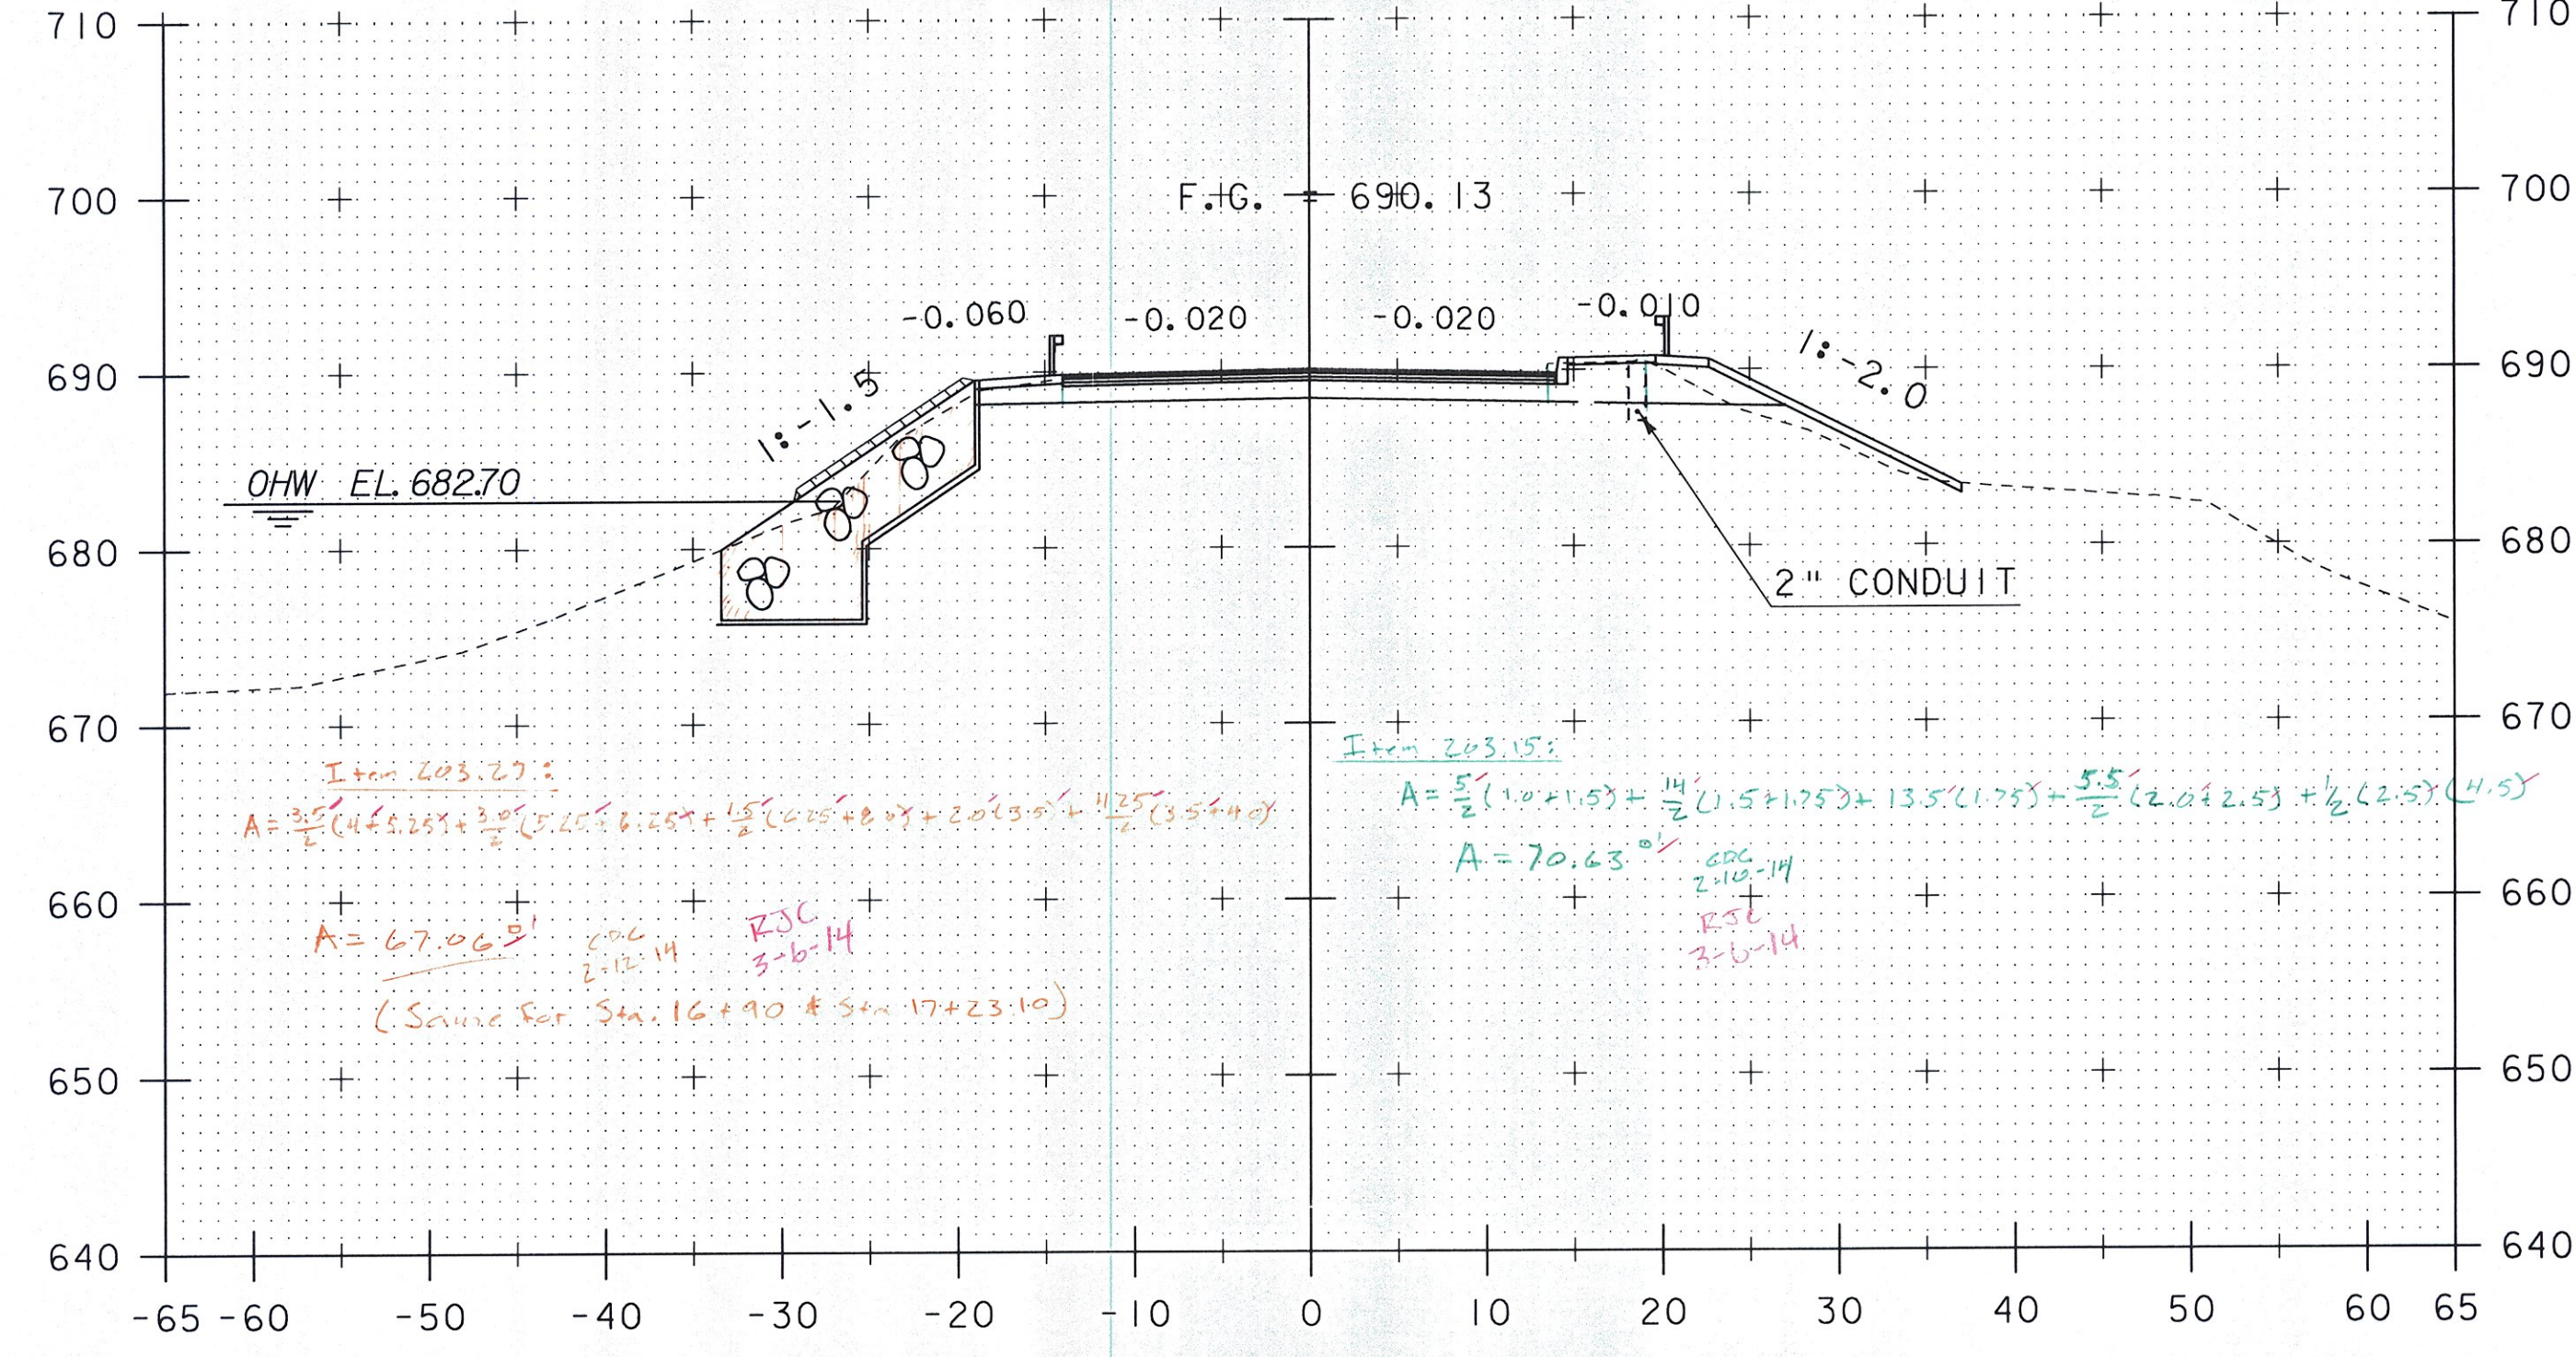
710
700
690
680
670
660
650
640

710
700
690
680
670
660
650
640

F.G. 690.13

-0.060 -0.020 -0.020 -0.010

1:-1.5

1:-2.0

OHW EL. 682.70

2" CONDUIT

Item 203.27:

$A = \frac{3.5}{2}(4+5.25) + \frac{3.0}{2}(5.25+6.25) + \frac{1.5}{2}(6.25+8.0) + 2.0(3.5) + \frac{11.25}{2}(3.5+4.0)$

A = 67.06 ▫'

CDC 2-12-14

RJC 3-6-14

(Same for Sta. 16+90 & Sta. 17+23.10)

Item 203.15:

$A = \frac{5}{2}(1.0+1.5) + \frac{14}{2}(1.5+1.75) + 13.5(1.75) + \frac{5.5}{2}(2.0+2.5) + \frac{1}{2}(2.5)(4.5)$

A = 70.63 ▫'

CDC 2-10-14

RJC 3-6-14

-65 -60 -50 -40 -30 -20 -10 0 10 20 30 40 50 60 65